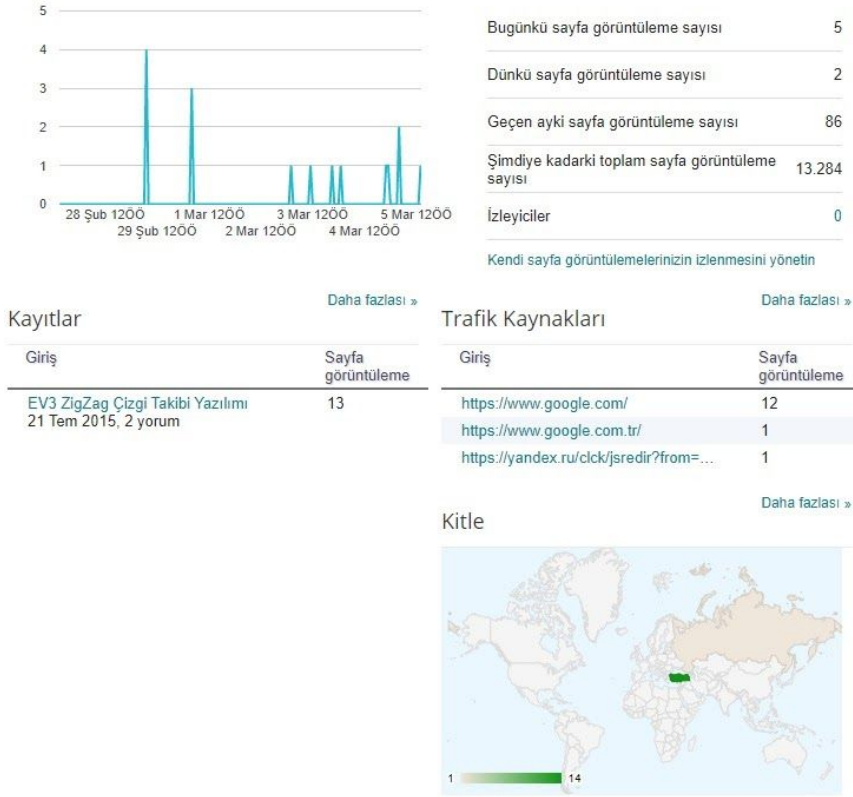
5
4
3
2
1
0
28 Şub 12ÖÖ
29 Şub 12ÖÖ
1 Mar 12ÖÖ
2 Mar 12ÖÖ
3 Mar 12ÖÖ
4 Mar 12ÖÖ
5 Mar 12ÖÖ

| | |
|---|---|
| Bugünkü sayfa görüntüleme sayısı | 5 |
| Dünkü sayfa görüntüleme sayısı | 2 |
| Geçen ayki sayfa görüntüleme sayısı | 86 |
| Şimdiye kadarki toplam sayfa görüntüleme sayısı | 13.284 |
| İzleyiciler | 0 |

Kendi sayfa görüntülemelerinizin izlenmesini yönetin

Daha fazlası »

Kayıtlar

| Giriş | Sayfa görüntüleme |
|---|---|
| EV3 ZigZag Çizgi Takibi Yazılımı 21 Tem 2015, 2 yorum | 13 |

Daha fazlası »

Trafik Kaynakları

| Giriş | Sayfa görüntüleme |
|---|---|
| https://www.google.com/ | 12 |
| https://www.google.com.tr/ | 1 |
| https://yandex.ru/clck/jsredir?from=... | 1 |

Daha fazlası »

Kitle

1 14